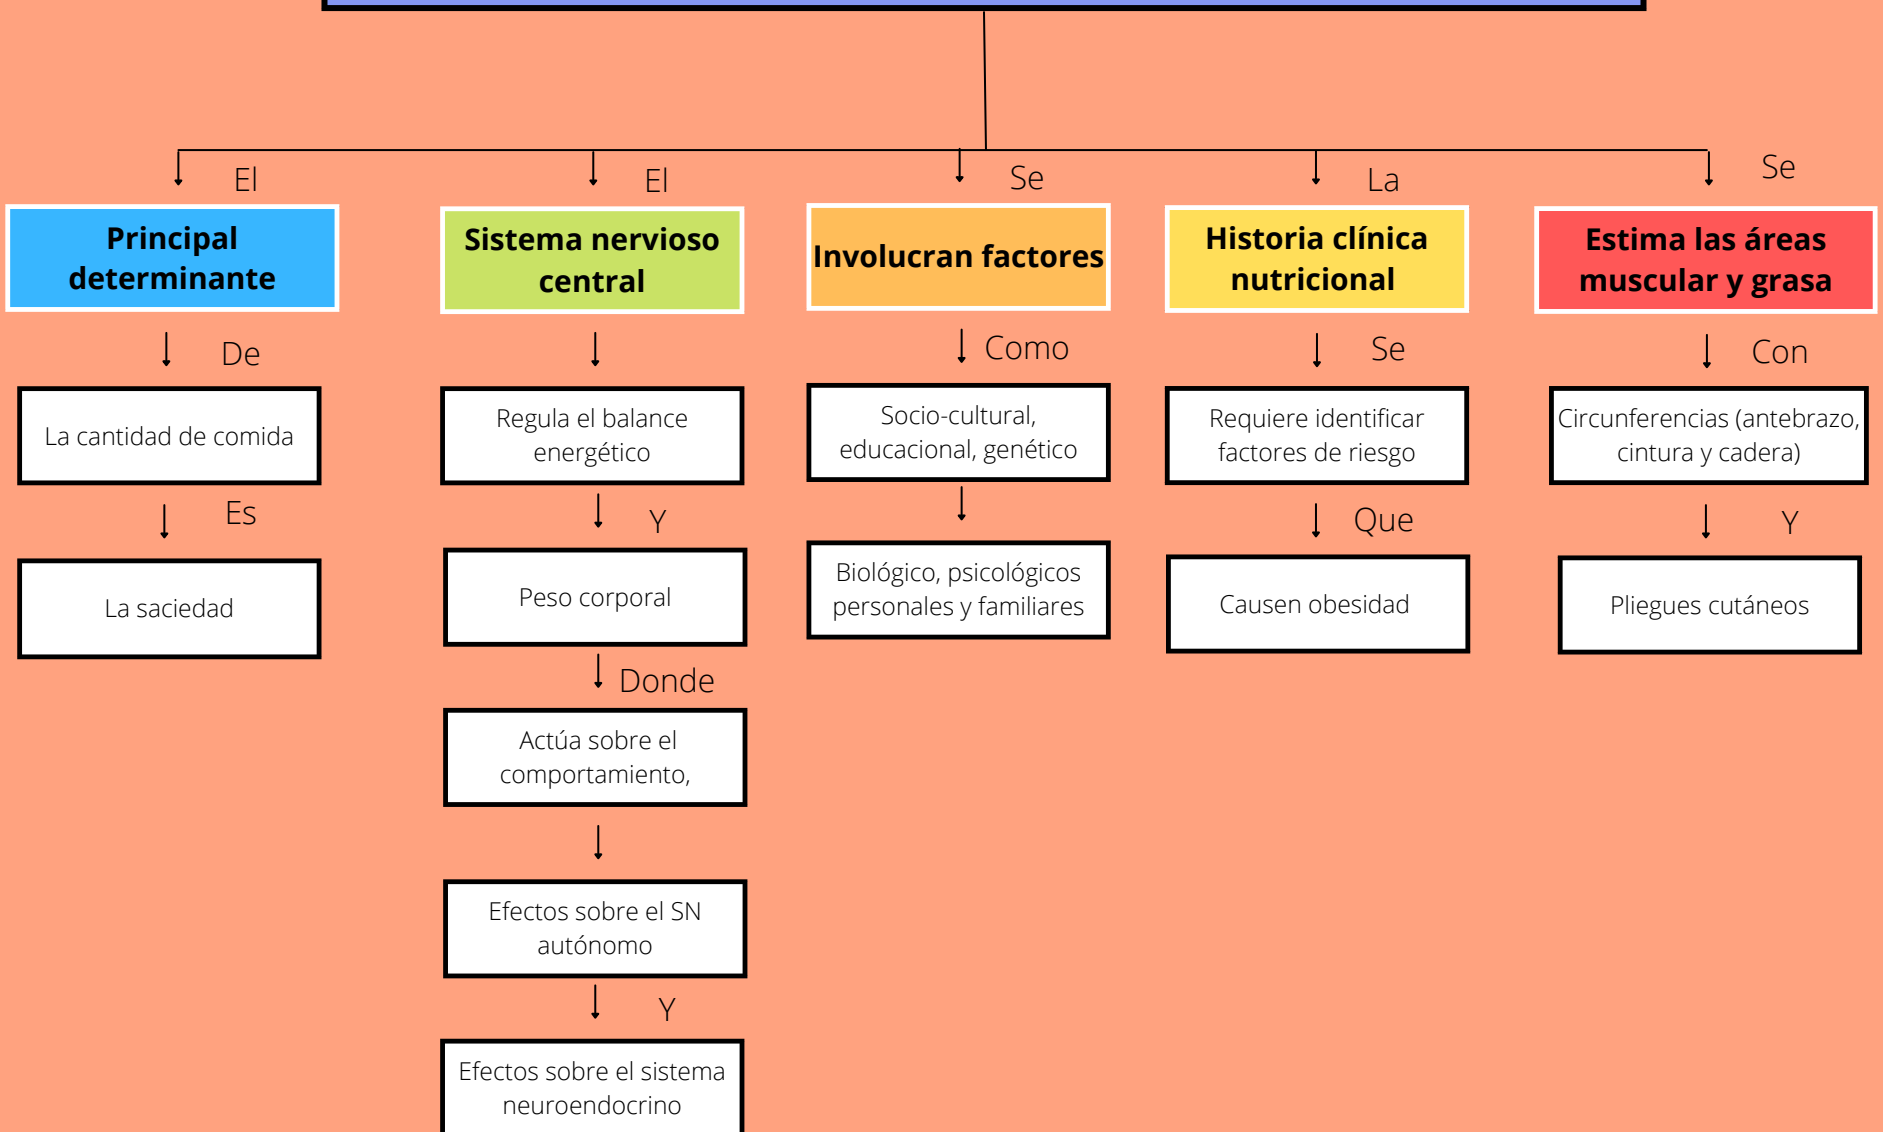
El
Principal determinante
De
La cantidad de comida
Es
La saciedad

El
Sistema nervioso central
Regula el balance energético
Y
Peso corporal
Donde
Actúa sobre el comportamiento,
Efectos sobre el SN autónomo
Y
Efectos sobre el sistema neuroendocrino

Se
Involucran factores
Como
Socio-cultural, educacional, genético
Biológico, psicológicos personales y familiares

La
Historia clínica nutricional
Se
Requiere identificar factores de riesgo
Que
Causen obesidad

Se
Estima las áreas muscular y grasa
Con
Circunferencias (antebrazo, cintura y cadera)
Y
Pliegues cutáneos